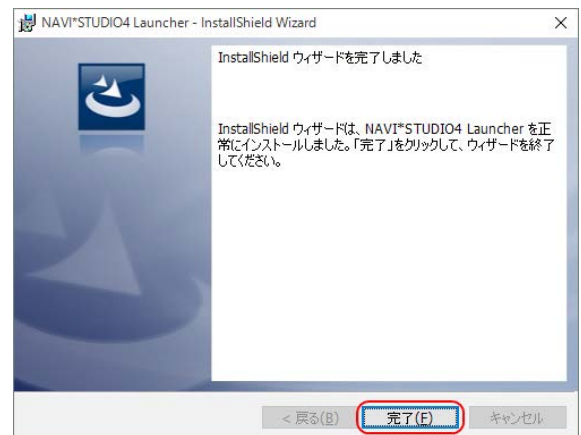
NAVI*STUDIO4 Launcher - InstallShield Wizard

×

InstallShield ウィザードを完了しました

InstallShield ウィザードは、NAVI*STUDIO4 Launcher を正常にインストールしました。「完了」をクリックして、ウィザードを終了してください。

< 戻る(B)

完了(F)

キャンセル